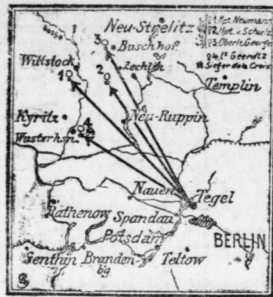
Neu-Strelitz
1) Ltn. Neumann
2) Ltn. v. Schulz
3) Oberlt. Geyer
4) Ltn. Geerdtz
Segler des Crew
Buschhof
Zechlin
Templin
Wittstock
Kyritz
Wusterhsn.
Neu-Ruppin
Nauen
Tegel
Rathenow
Spandau
Potsdam
BERLIN
Genthin
Branden
Teltow